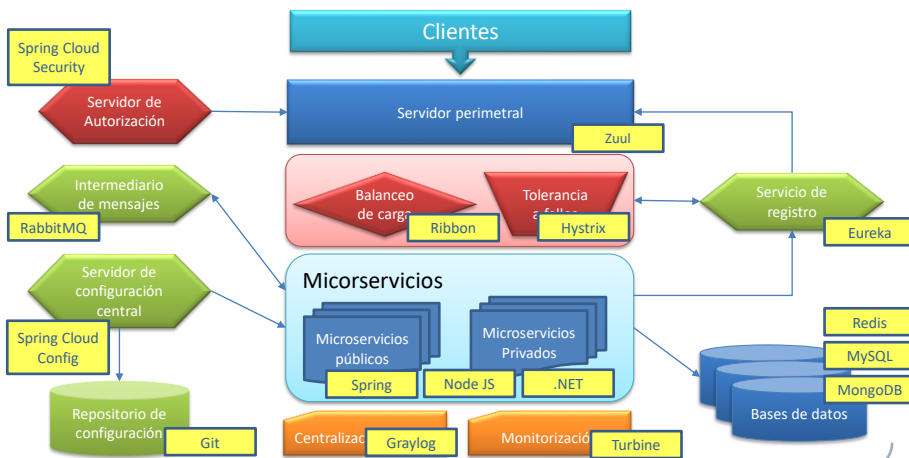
Clientes

Spring Cloud Security

Servidor de Autorización

Servidor perimetral

Zuul

Balanceo de carga

Ribbon

Tolerancia a fallos

Hystrix

Intermediario de mensajes

RabbitMQ

Servicio de registro

Eureka

Servidor de configuración central

Spring Cloud Config

Micorservicios

Microservicios públicos

Microservicios Privados

Spring

Node JS

.NET

Redis

MySQL

MongoDB

Bases de datos

Repositorio de configuración

Git

Centralizac

Graylog

Monitorizació

Turbine